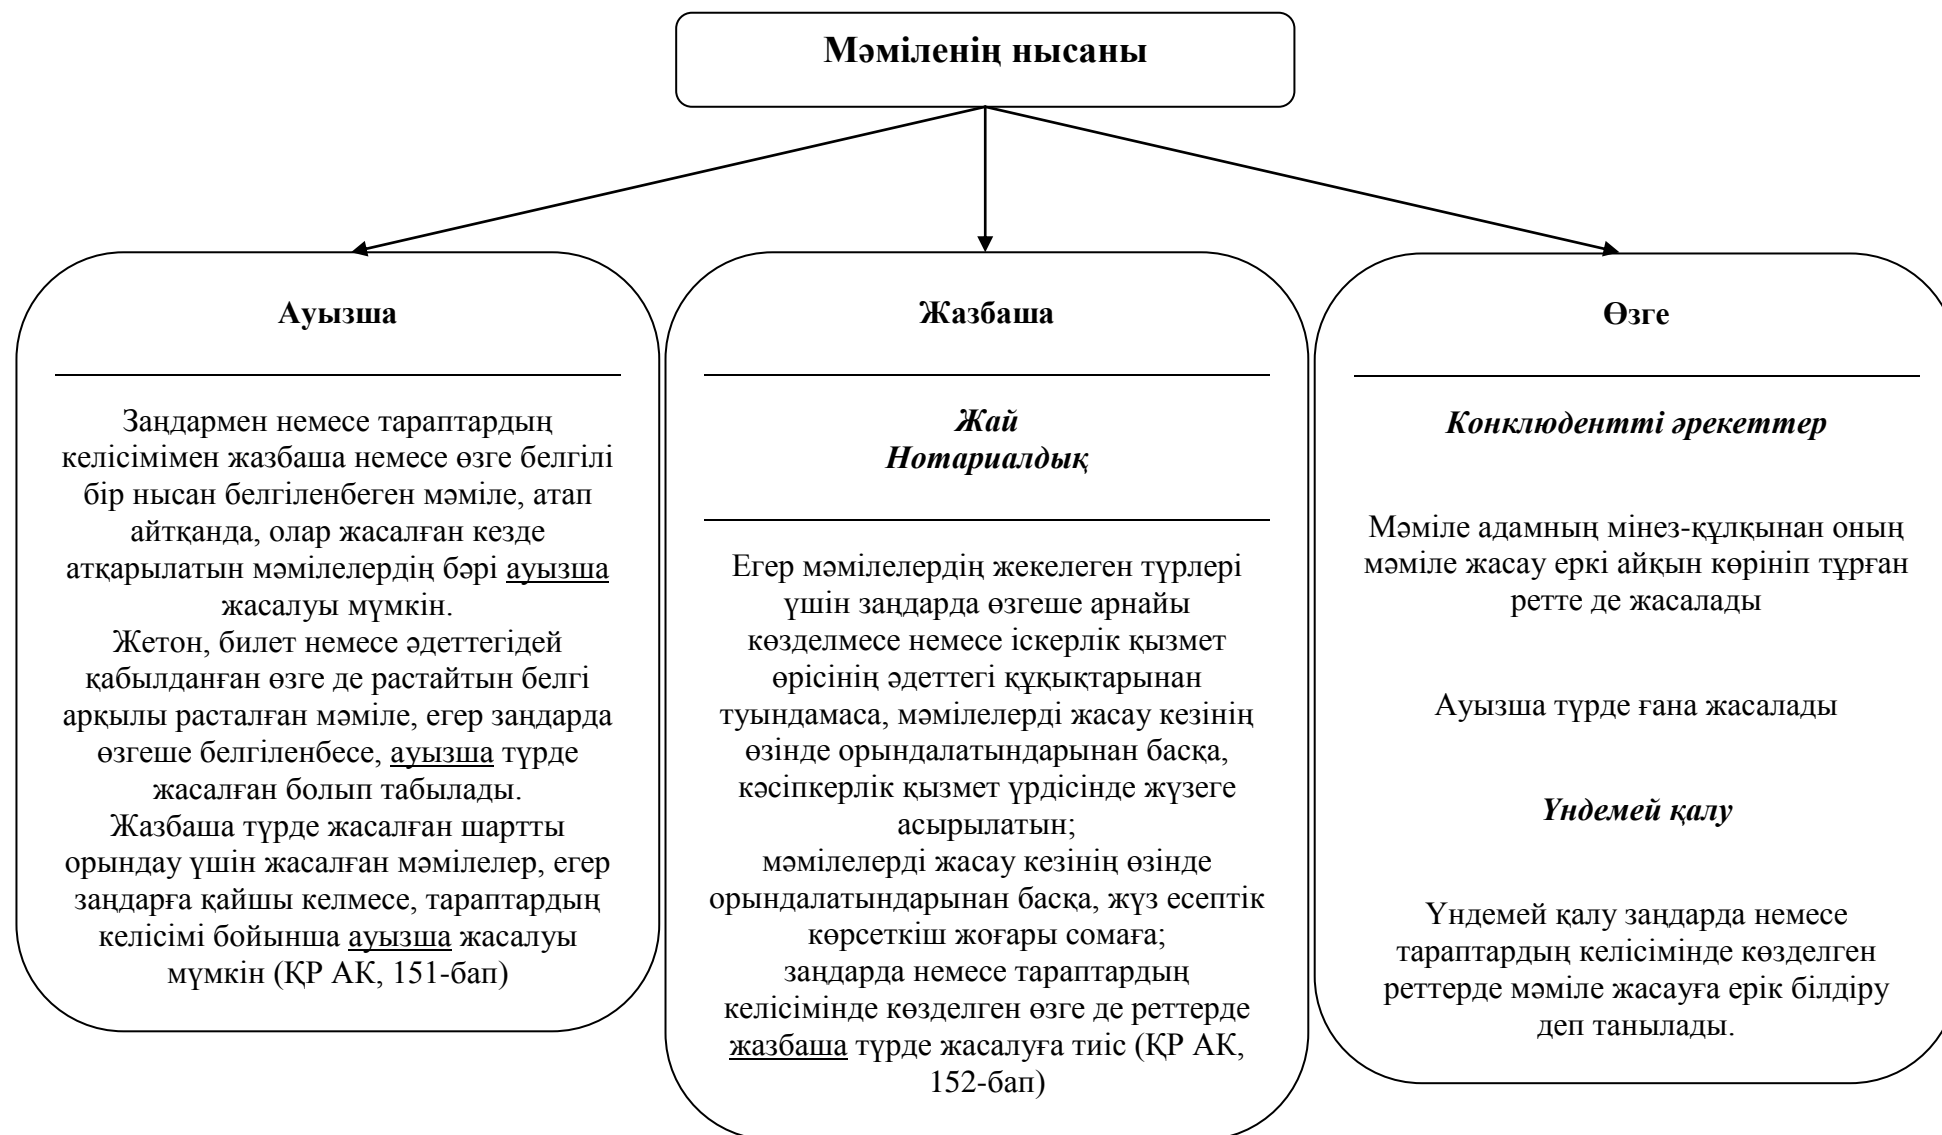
Мәміленің нысаны

Ауызша

Заңдармен немесе тараптардың келісімімен жазбаша немесе өзге белгілі бір нысан белгіленбеген мәміле, атап айтқанда, олар жасалған кезде атқарылатын мәмілелердің бәрі ауызша жасалуы мүмкін.
Жетон, билет немесе әдеттегідей қабылданған өзге де растайтын белгі арқылы расталған мәміле, егер заңдарда өзгеше белгіленбесе, ауызша түрде жасалған болып табылады.
Жазбаша түрде жасалған шартты орындау үшін жасалған мәмілелер, егер заңдарға қайшы келмесе, тараптардың келісімі бойынша ауызша жасалуы мүмкін (ҚР АК, 151-бап)

Жазбаша

Жай
Нотариалдық

Егер мәмілелердің жекелеген түрлері үшін заңдарда өзгеше арнайы көзделмесе немесе іскерлік қызмет өрісінің әдеттегі құқықтарынан туындамаса, мәмілелерді жасау кезінің өзінде орындалатындарынан басқа, кәсіпкерлік қызмет үрдісінде жүзеге асырылатын;
мәмілелерді жасау кезінің өзінде орындалатындарынан басқа, жүз есептік көрсеткіш жоғары сомаға;
заңдарда немесе тараптардың келісімінде көзделген өзге де реттерде жазбаша түрде жасалуға тиіс (ҚР АК, 152-бап)

Өзге

Конклюдентті әрекеттер

Мәміле адамның мінез-құлқынан оның мәміле жасау еркі айқын көрініп тұрған ретте де жасалады

Ауызша түрде ғана жасалады

Үндемей қалу

Үндемей қалу заңдарда немесе тараптардың келісімінде көзделген реттерде мәміле жасауға ерік білдіру деп танылады.